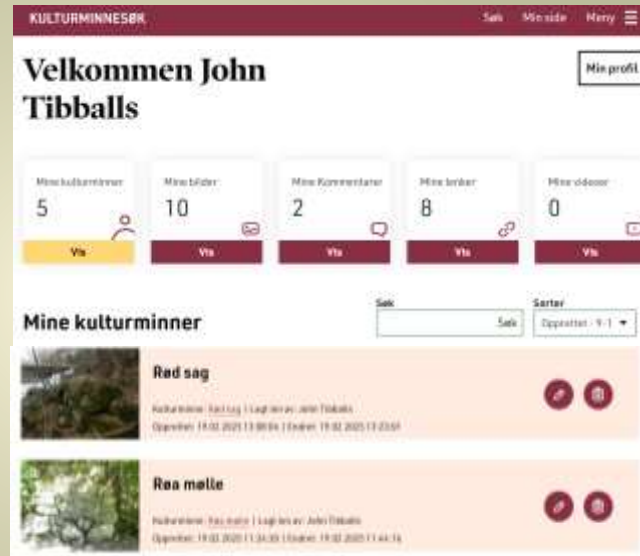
KULTURMINNESØK

Søk Min side Meny

Velkommen John Tibballs

Min profil

Mine kulturminner
5
Vis

Mine bilder
10
Vis

Mine Kommentarer
2
Vis

Mine lenker
8
Vis

Mine videoer
0
Vis

Mine kulturminner

Søk
Søk

Sorter
Opprettet : 9-1

Rød sag
Kulturminne: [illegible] | Lagt inn av: John Tibballs
Opprettet: 19.02.2025 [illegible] | Endret: 19.02.2025 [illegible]

Røa mølle
Kulturminne: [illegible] | Lagt inn av: John Tibballs
Opprettet: 19.02.2025 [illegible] | Endret: 19.02.2025 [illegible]